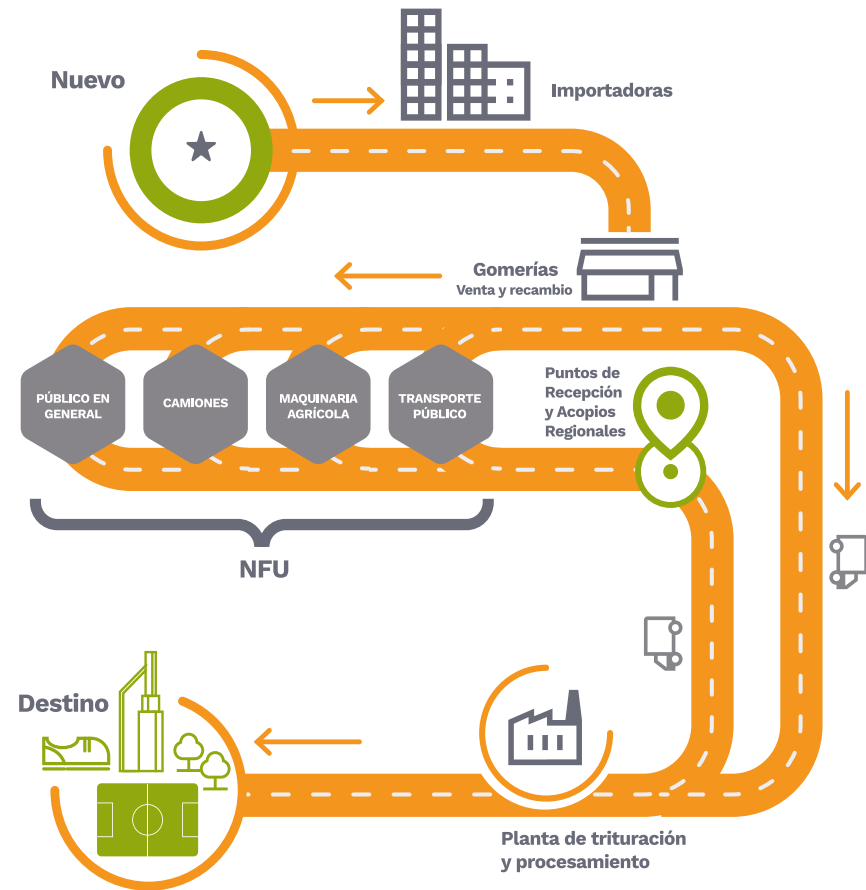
Nuevo

Importadoras

Gomerías
Venta y recambio

PÚBLICO EN GENERAL

CAMIONES

MAQUINARIA AGRÍCOLA

TRANSPORTE PÚBLICO

Puntos de Recepción y Acopios Regionales

NFU

Destino

Planta de trituración y procesamiento